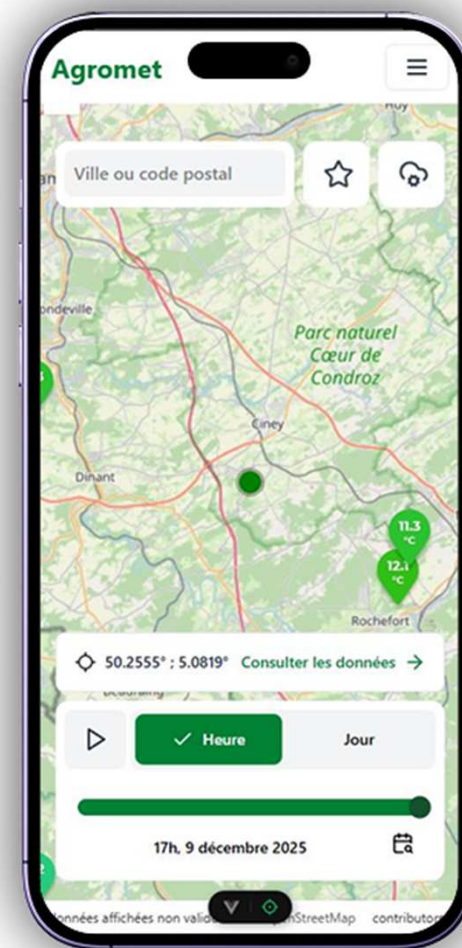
Agromet

Ville ou code postal

Huy

an

ondeville

Parc naturel Cœur de Condroz

Ciney

Dinant

11.3 °C

12.1 °C

Rochefort

50.2555° ; 5.0819° Consulter les données →

Beauraing

Heure

Jour

17h, 9 décembre 2025

onnées affichées non valid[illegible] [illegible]nStreetMap contributor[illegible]